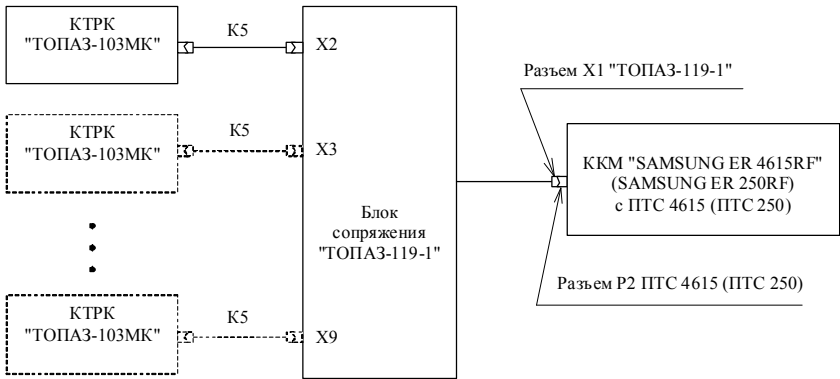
КТРК "ТОПАЗ-103МК"

К5

X2

КТРК "ТОПАЗ-103МК"

К5

X3

КТРК "ТОПАЗ-103МК"

К5

X9

Блок сопряжения "ТОПАЗ-119-1"

Разъем X1 "ТОПАЗ-119-1"

ККМ "SAMSUNG ER 4615RF" (SAMSUNG ER 250RF) с ПТС 4615 (ПТС 250)

Разъем Р2 ПТС 4615 (ПТС 250)